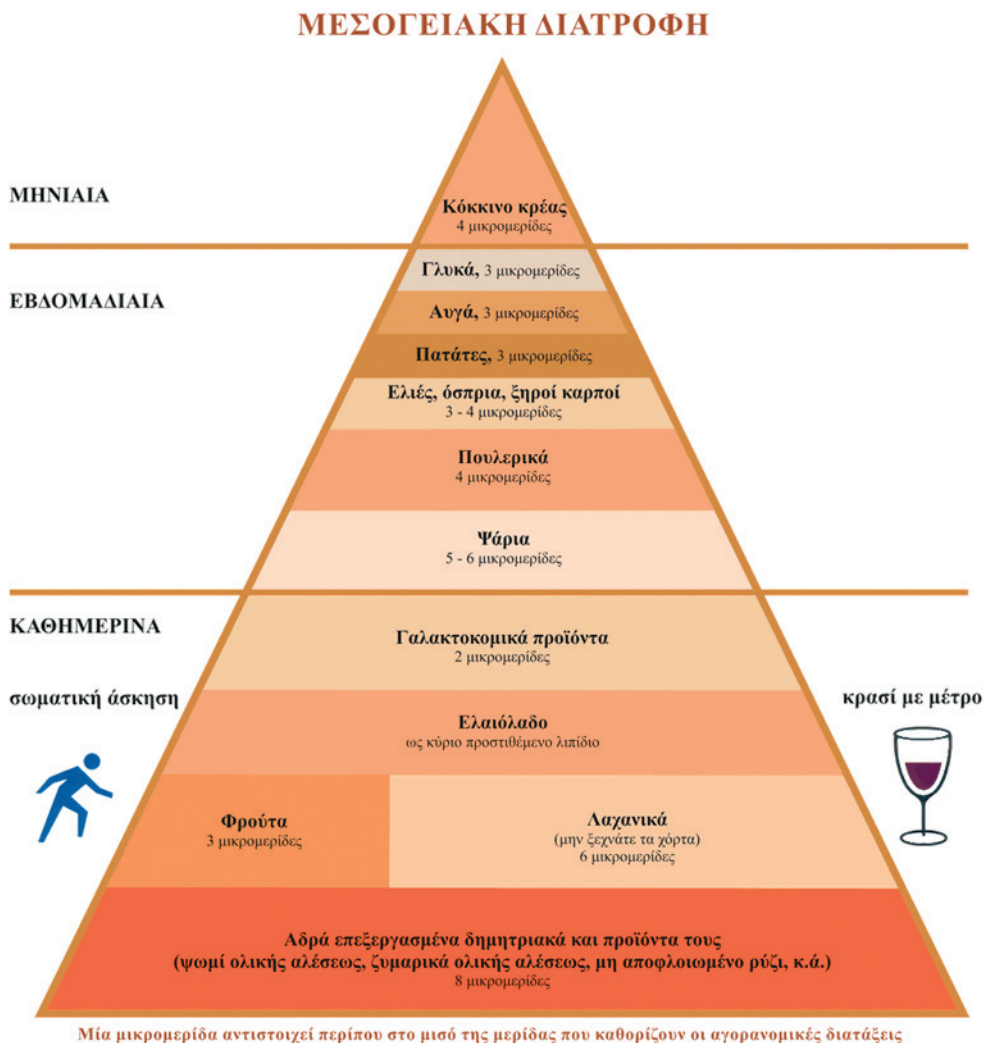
ΜΕΣΟΓΕΙΑΚΗ ΔΙΑΤΡΟΦΗ

ΜΗΝΙΑΙΑ

Κόκκινο κρέας
4 μικρομερίδες

ΕΒΔΟΜΑΔΙΑΙΑ

Γλυκά, 3 μικρομερίδες

Αυγά, 3 μικρομερίδες

Πατάτες, 3 μικρομερίδες

Ελιές, όσπρια, ξηροί καρποί
3 - 4 μικρομερίδες

Πουλερικά
4 μικρομερίδες

Ψάρια
5 - 6 μικρομερίδες

ΚΑΘΗΜΕΡΙΝΑ

Γαλακτοκομικά προϊόντα
2 μικρομερίδες

σωματική άσκηση

κρασί με μέτρο

Ελαιόλαδο
ως κύριο προστιθέμενο λιπίδιο

Φρούτα
3 μικρομερίδες

Λαχανικά
(μην ξεχνάτε τα χόρτα)
6 μικρομερίδες

Αδρά επεξεργασμένα δημητριακά και προϊόντα τους
(ψωμί ολικής αλέσεως, ζυμαρικά ολικής αλέσεως, μη αποφλοιωμένο ρύζι, κ.ά.)
8 μικρομερίδες

Μία μικρομερίδα αντιστοιχεί περίπου στο μισό της μερίδας που καθορίζουν οι αγορανομικές διατάξεις